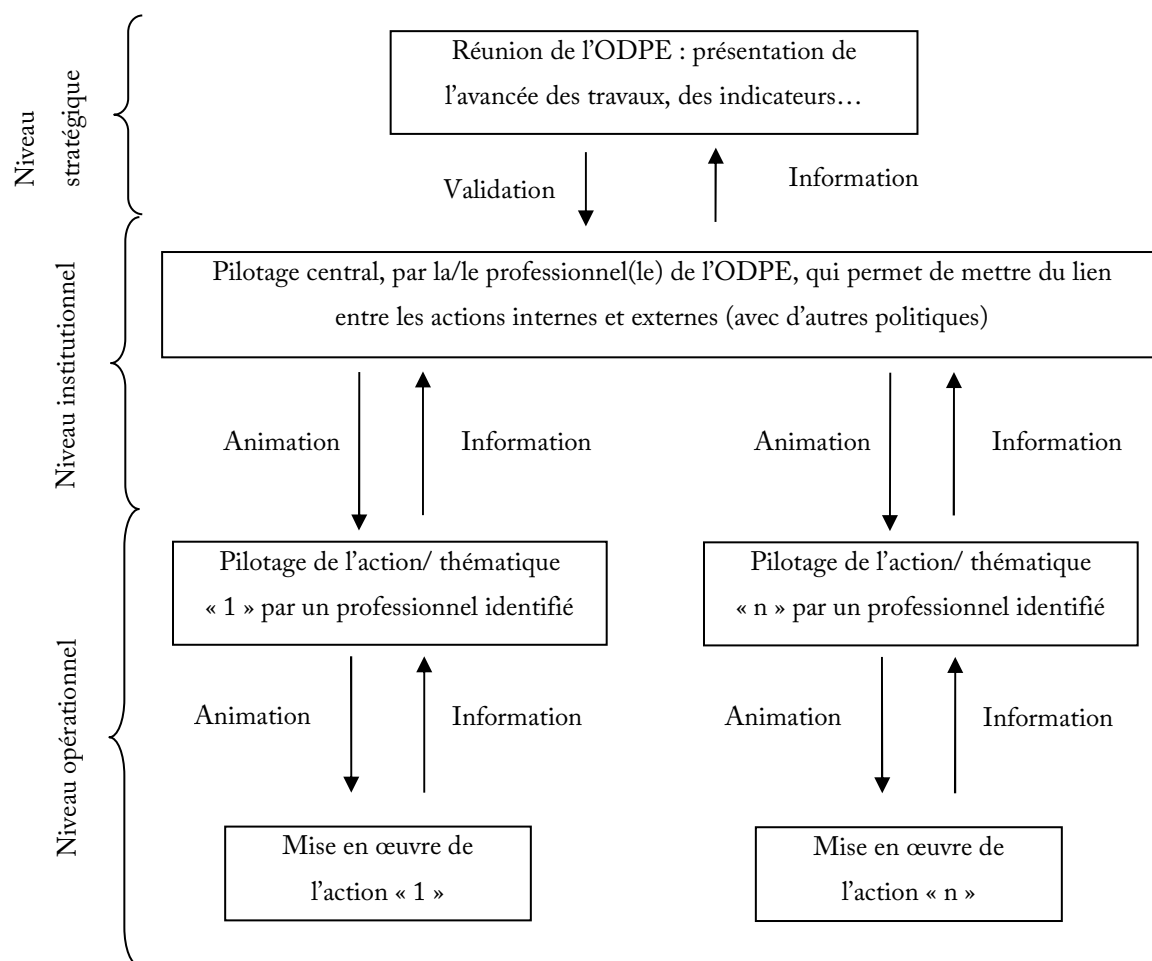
Niveau stratégique

Réunion de l'ODPE : présentation de l'avancée des travaux, des indicateurs…

Validation

Information

Niveau institutionnel

Pilotage central, par la/le professionnel(le) de l'ODPE, qui permet de mettre du lien entre les actions internes et externes (avec d'autres politiques)

Animation

Information

Animation

Information

Niveau opérationnel

Pilotage de l'action/ thématique « 1 » par un professionnel identifié

Pilotage de l'action/ thématique « n » par un professionnel identifié

Animation

Information

Animation

Information

Mise en œuvre de l'action « 1 »

Mise en œuvre de l'action « n »